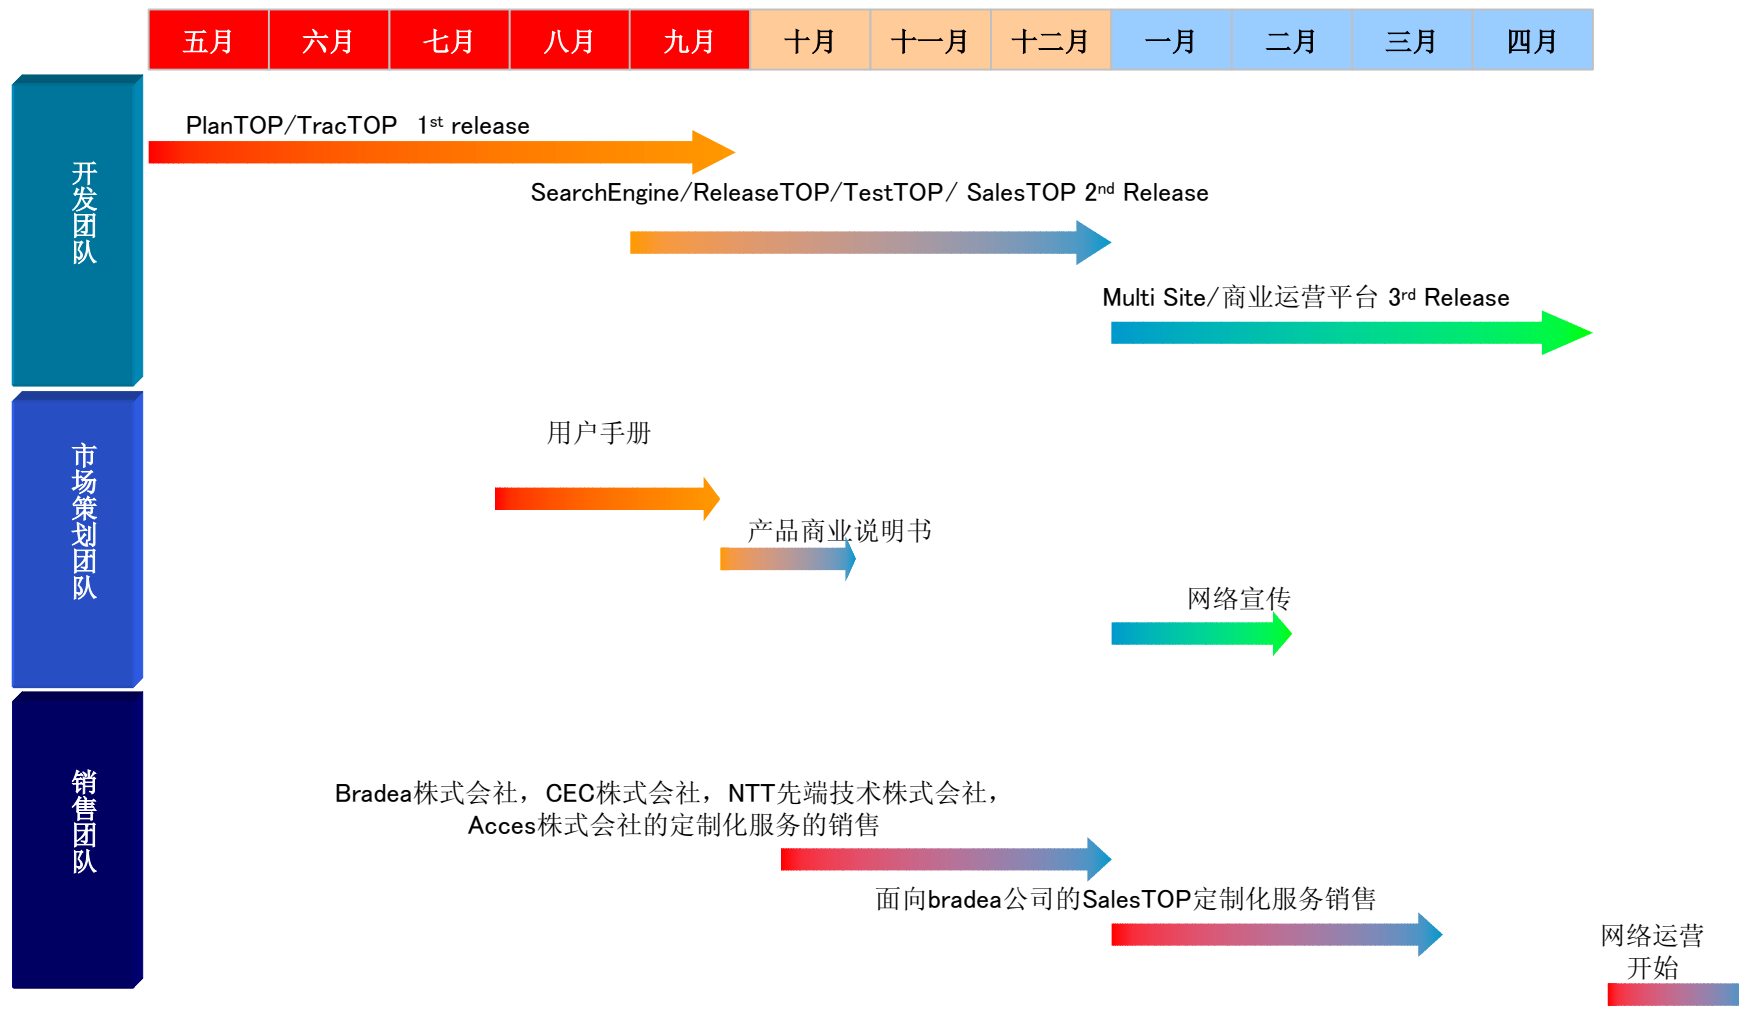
| 五月 | 六月 | 七月 | 八月 | 九月 | 十月 | 十一月 | 十二月 | 一月 | 二月 | 三月 | 四月 |
|---|---|---|---|---|---|---|---|---|---|---|---|

开发团队

PlanTOP/TracTOP 1st release

SearchEngine/ReleaseTOP/TestTOP/ SalesTOP 2nd Release

Multi Site/商业运营平台 3rd Release

市场策划团队

用户手册

产品商业说明书

网络宣传

销售团队

Bradea株式会社，CEC株式会社，NTT先端技术株式会社，Acces株式会社的定制化服务的销售

面向bradea公司的SalesTOP定制化服务销售

网络运营开始